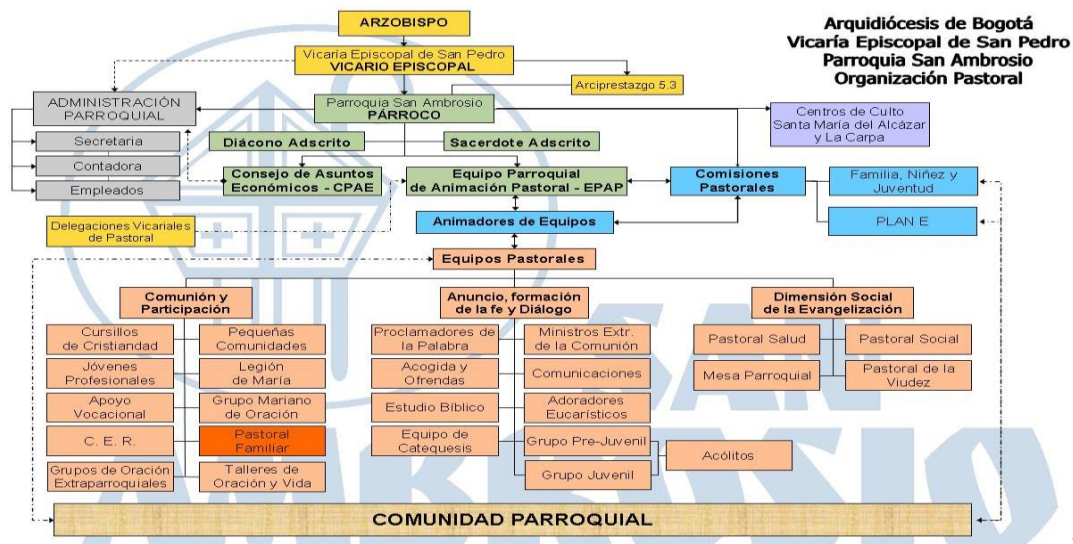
Arquidiócesis de Bogotá
Vicaría Episcopal de San Pedro
Parroquia San Ambrosio
Organización Pastoral

ARZOBISPO

Vicaría Episcopal de San Pedro
VICARIO EPISCOPAL

Arciprestazgo 5.3

ADMINISTRACIÓN PARROQUIAL

Parroquia San Ambrosio
PÁRROCO

Centros de Culto
Santa María del Alcázar
y La Carpa

Secretaria

Contadora

Empleados

Diácono Adscrito

Sacerdote Adscrito

Consejo de Asuntos Económicos - CPAE

Equipo Parroquial de Animación Pastoral - EPAP

Comisiones Pastorales

Familia, Niñez y Juventud

PLAN E

Delegaciones Vicariales de Pastoral

Animadores de Equipos

Equipos Pastorales

Comunión y Participación

Anuncio, formación de la fe y Diálogo

Dimensión Social de la Evangelización

Cursillos de Cristiandad

Pequeñas Comunidades

Jóvenes Profesionales

Legión de María

Apoyo Vocacional

Grupo Mariano de Oración

C. E. R.

Pastoral Familiar

Grupos de Oración Extraparroquiales

Talleres de Oración y Vida

Proclamadores de la Palabra

Ministros Extr. de la Comunión

Acogida y Ofrendas

Comunicaciones

Estudio Bíblico

Adoradores Eucarísticos

Equipo de Catequesis

Grupo Pre-Juvenil

Grupo Juvenil

Acólitos

Pastoral Salud

Pastoral Social

Mesa Parroquial

Pastoral de la Viudez

COMUNIDAD PARROQUIAL

SAN AMBROSIO